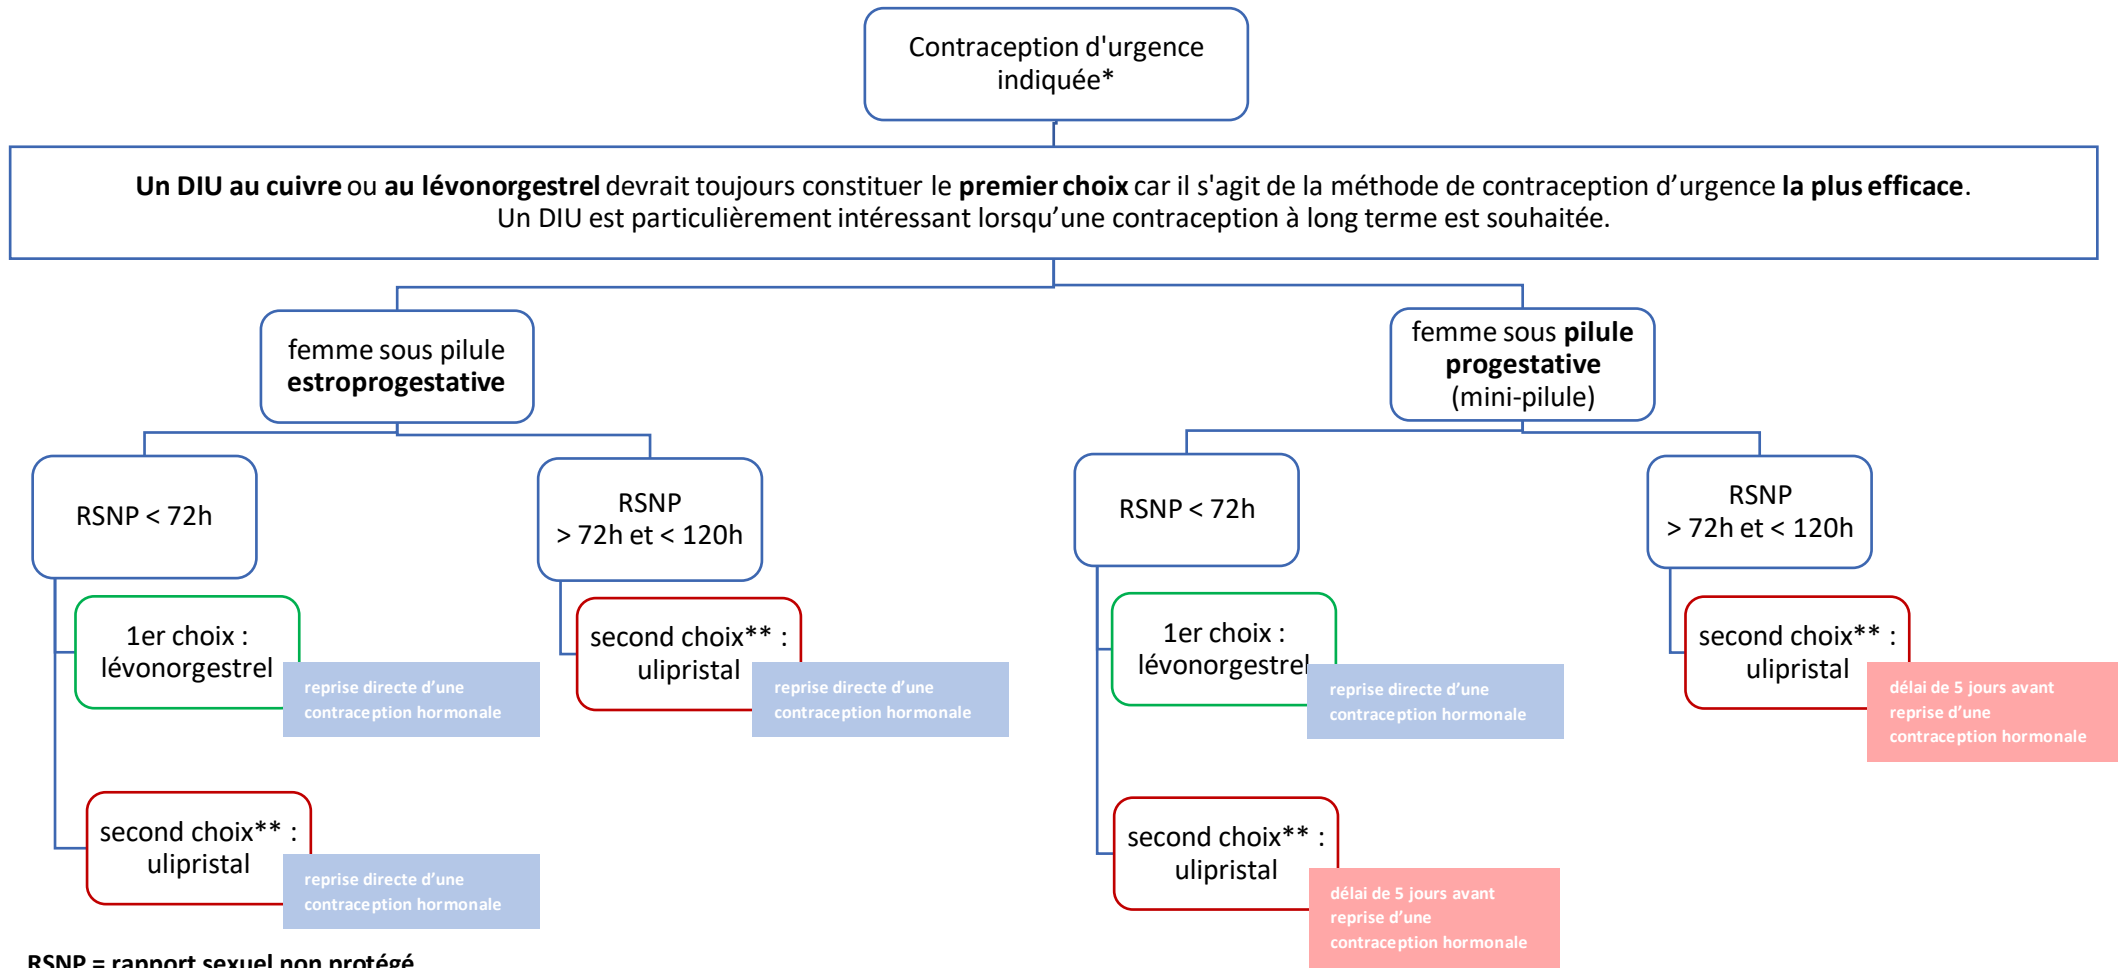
Contraception d'urgence indiquée*

**Un DIU au cuivre** ou **au lévonorgestrel** devrait toujours constituer le **premier choix** car il s'agit de la méthode de contraception d'urgence **la plus efficace**.
Un DIU est particulièrement intéressant lorsqu'une contraception à long terme est souhaitée.

femme sous pilule **estroprogestative**

RSNP < 72h

1er choix : lévonorgestrel

reprise directe d'une contraception hormonale

second choix** : ulipristal

reprise directe d'une contraception hormonale

RSNP > 72h et < 120h

second choix** : ulipristal

reprise directe d'une contraception hormonale

femme sous **pilule progestative** (mini-pilule)

RSNP < 72h

1er choix : lévonorgestrel

reprise directe d'une contraception hormonale

second choix** : ulipristal

délai de 5 jours avant reprise d'une contraception hormonale

RSNP > 72h et < 120h

second choix** : ulipristal

délai de 5 jours avant reprise d'une contraception hormonale

RSNP = rapport sexuel non protégé